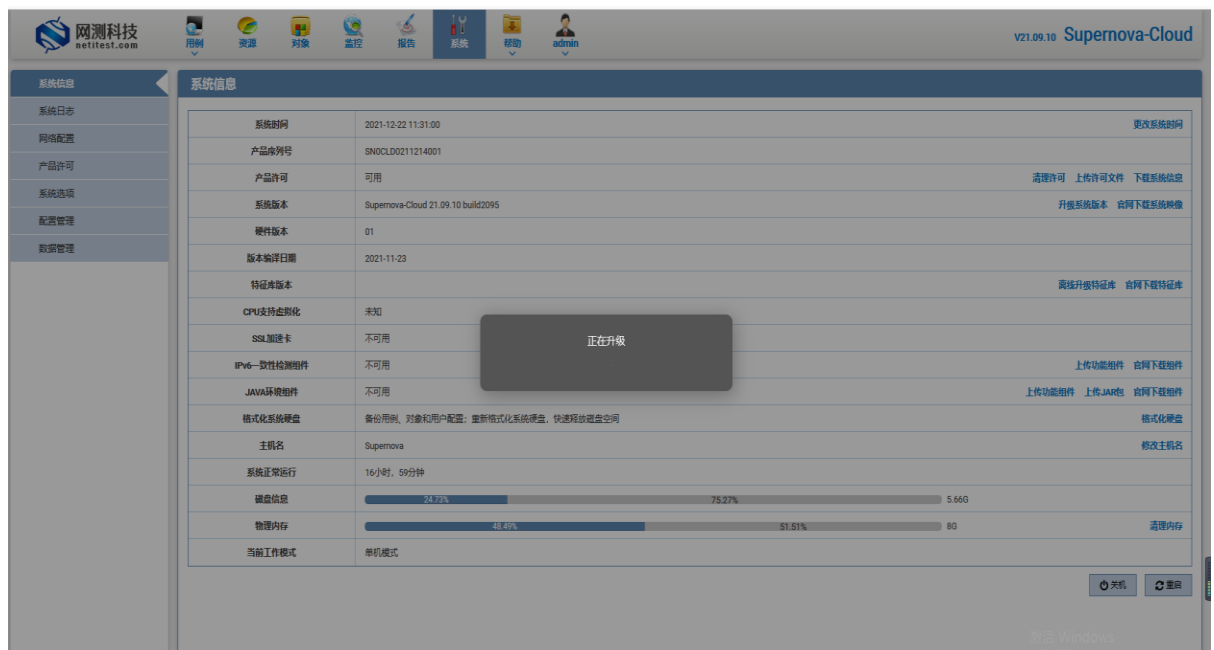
网测科技 netitest.com

用例 资源 对象 监控 报告 系统 帮助 admin

V21.09.10 Supernova-Cloud

系统信息
系统日志
网络配置
产品许可
系统选项
配置管理
数据管理

系统信息

| | | |
|---|---|---|
| 系统时间 | 2021-12-22 11:31:00 | 更改系统时间 |
| 产品序列号 | SNOCLD0211214001 | |
| 产品许可 | 可用 | 清理许可 上传许可文件 下载系统信息 |
| 系统版本 | Supernova-Cloud 21.09.10 build2095 | 升级系统版本 官网下载系统映像 |
| 硬件版本 | 01 | |
| 版本编译日期 | 2021-11-23 | |
| 特征库版本 | | 离线升级特征库 官网下载特征库 |
| CPU支持虚拟化 | 未知 | |
| SSL加速卡 | 不可用 | |
| IPv6一致性检测组件 | 不可用 | 上传功能组件 官网下载组件 |
| JAVA环境组件 | 不可用 | 上传功能组件 上传JAR包 官网下载组件 |
| 格式化系统硬盘 | 备份用例、对象和用户配置；重新格式化系统硬盘，快速释放磁盘空间 | 格式化硬盘 |
| 主机名 | Supernova | 修改主机名 |
| 系统正常运行 | 16小时，59分钟 | |
| 磁盘信息 | 24.73% 75.27% 5.66G | |
| 物理内存 | 48.49% 51.51% 8G | 清理内存 |
| 当前工作模式 | 单机模式 | |

正在升级

关机 重启

激活 Windows